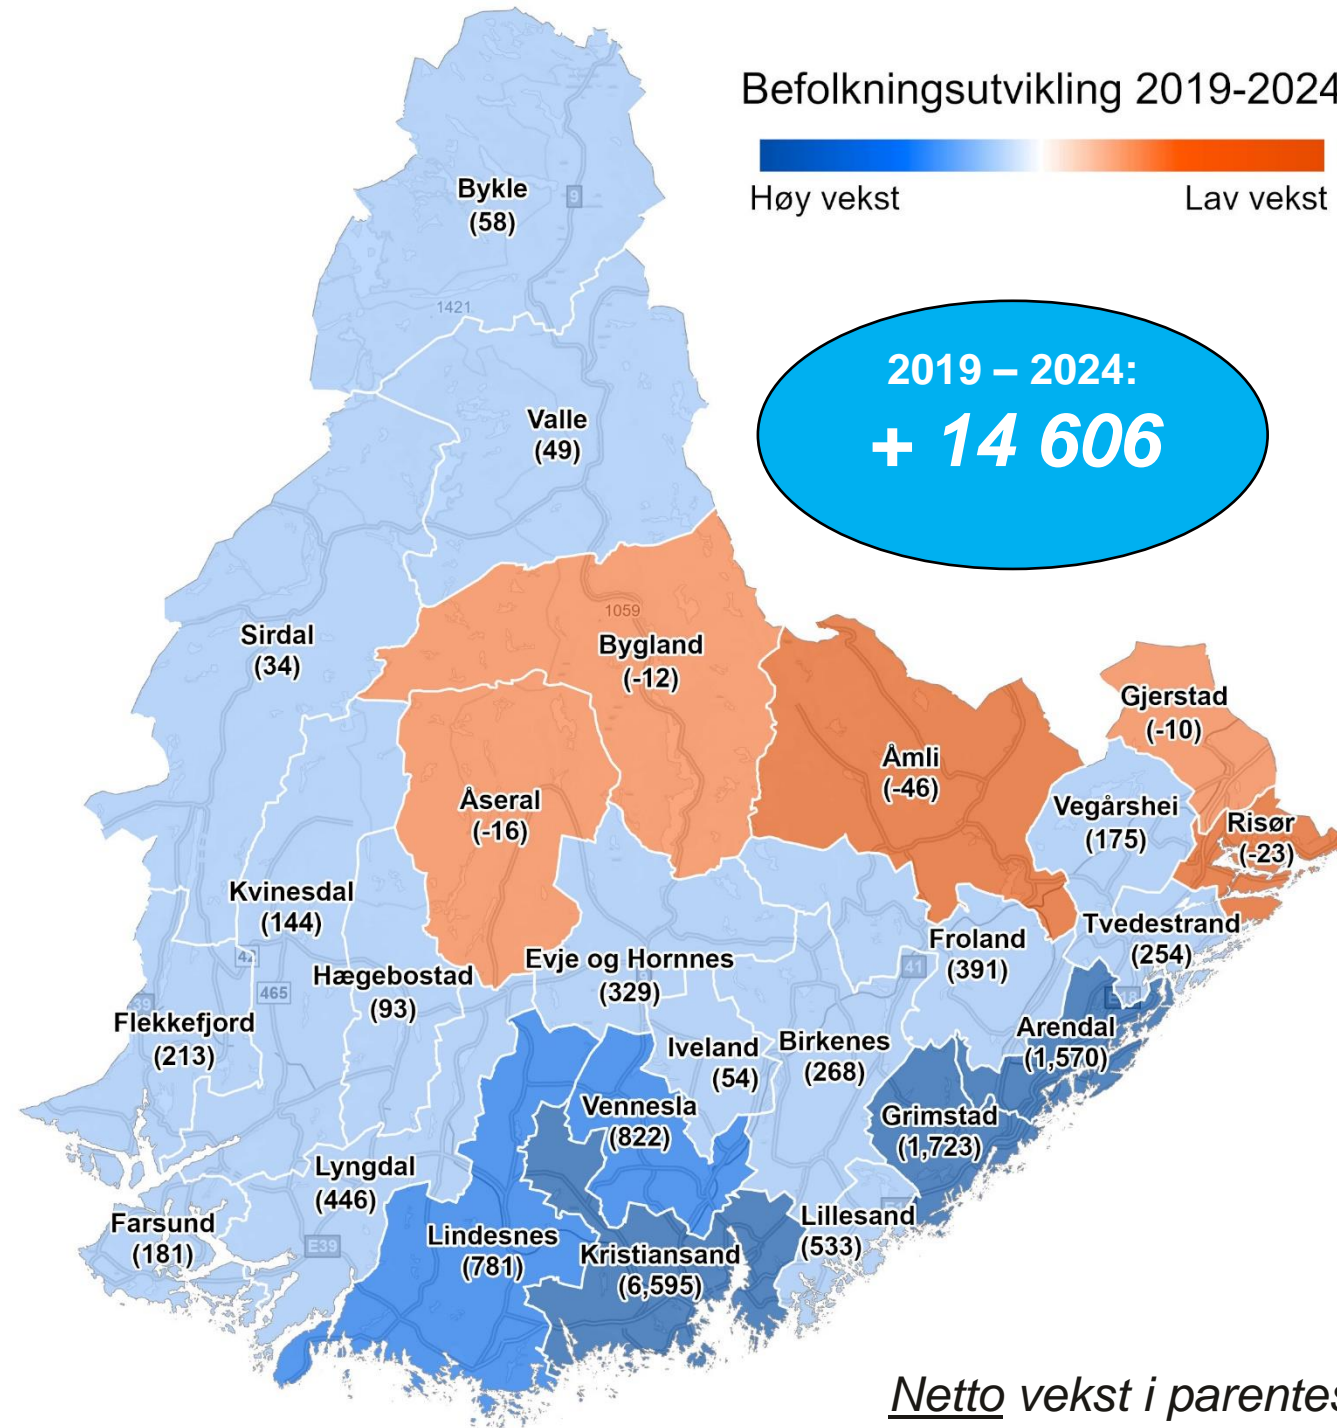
Befolkningsutvikling 2019-2024

Høy vekst

Lav vekst

2019 – 2024:
+ 14 606

Bykle
(58)

9

1421

Valle
(49)

Sirdal
(34)

1059

Bygland
(-12)

Åmli
(-46)

Gjerstad
(-10)

Åseral
(-16)

Vegårshei
(175)

Risør
(-23)

Kvinesdal
(144)

Tvedestrand
(254)

Froland
(391)

Evje og Hornnes
(329)

42

41

Hægebostad
(93)

465

Flekkefjord
(213)

Arendal
(1,570)

Iveland
(54)

Birkenes
(268)

Vennesla
(822)

Grimstad
(1,723)

Lyngdal
(446)

Farsund
(181)

E39

Lindesnes
(781)

Kristiansand
(6,595)

Lillesand
(533)

Netto vekst i parentes